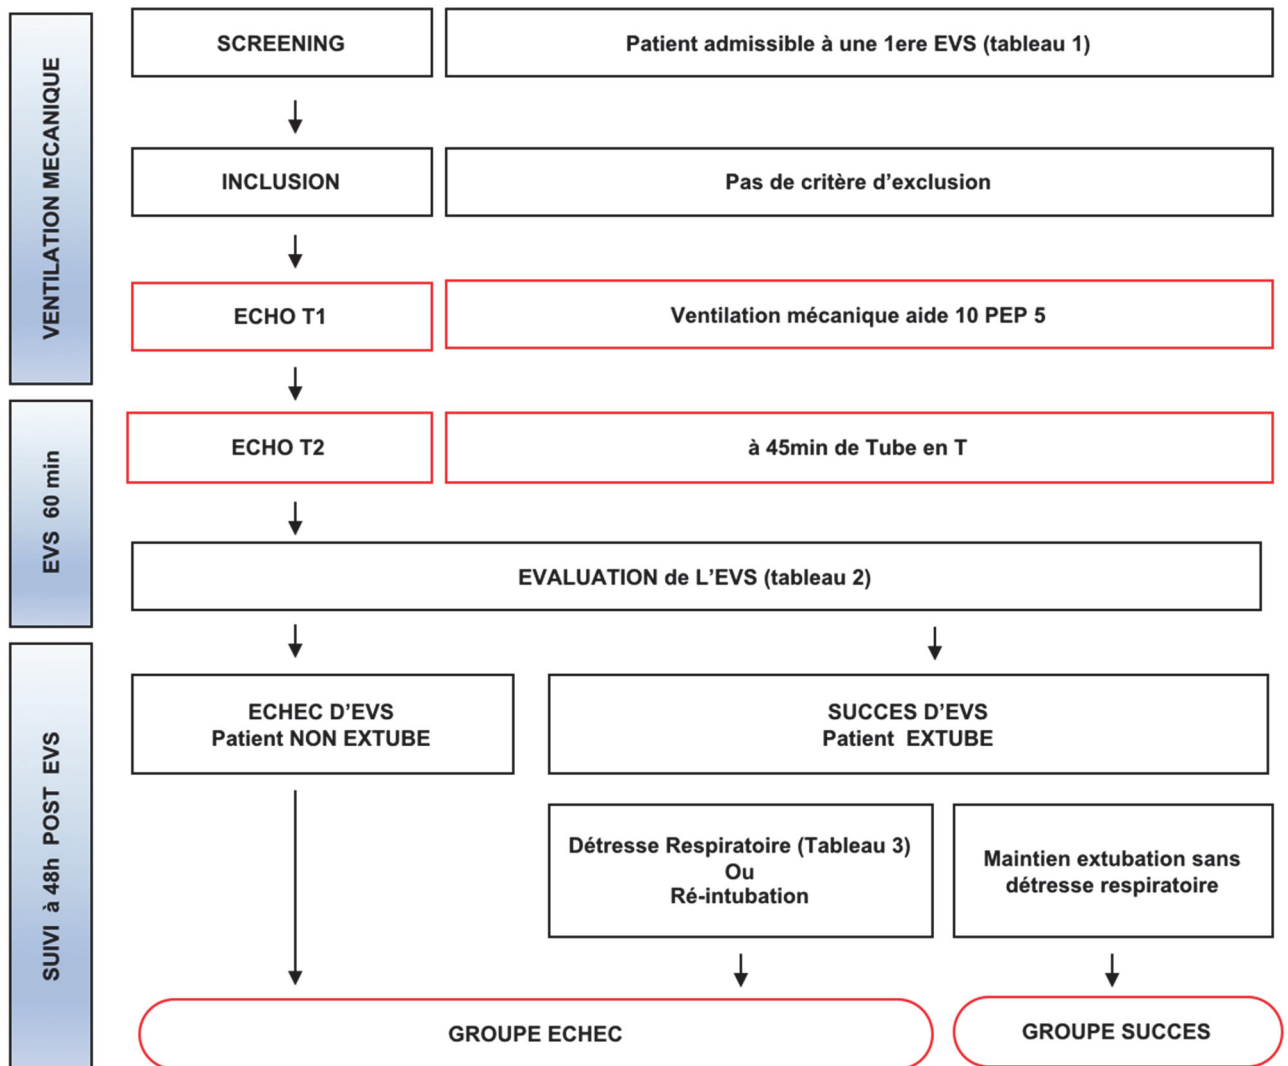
VENTILATION MECANIQUE

SCREENING

Patient admissible à une 1ere EVS (tableau 1)

INCLUSION

Pas de critère d'exclusion

ECHO T1

Ventilation mécanique aide 10 PEP 5

EVS 60 min

ECHO T2

à 45min de Tube en T

EVALUATION de L'EVS (tableau 2)

SUIVI à 48h POST EVS

ECHEC D'EVS
Patient NON EXTUBE

SUCCES D'EVS
Patient EXTUBE

Détresse Respiratoire (Tableau 3)
Ou
Ré-intubation

Maintien extubation sans détresse respiratoire

GROUPE ECHEC

GROUPE SUCCES